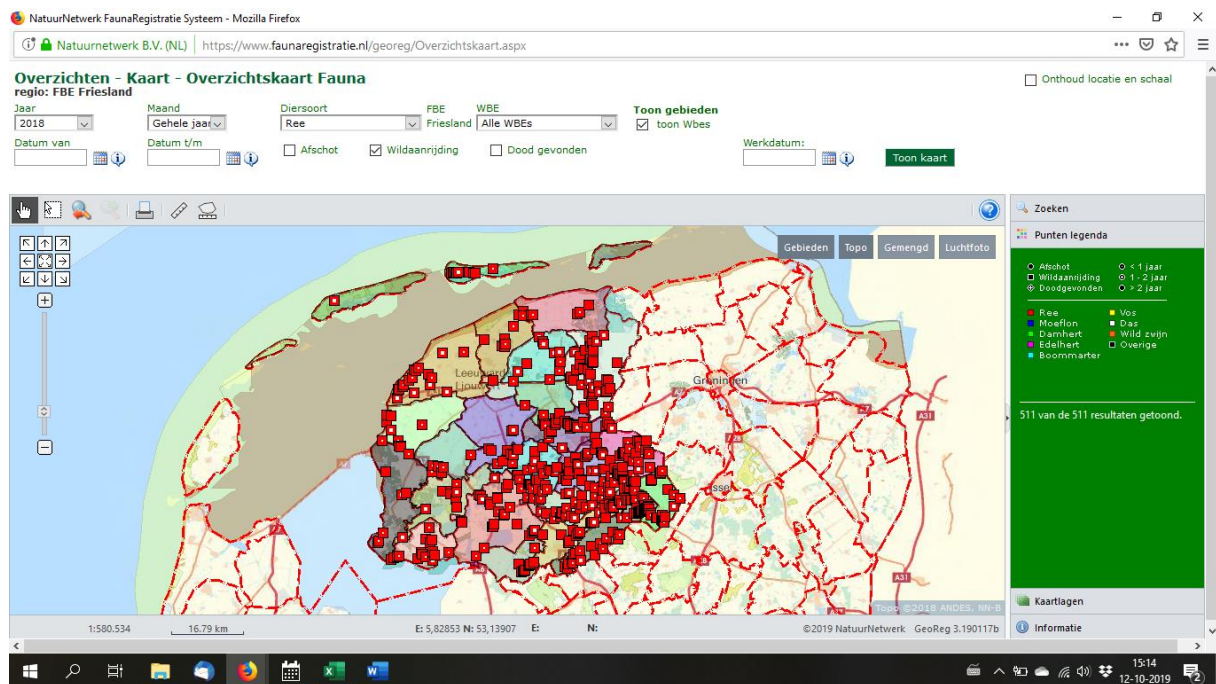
NatuurNetwerk FaunaRegistratie Systeem - Mozilla Firefox

Natuurnetwerk B.V. (NL) https://www.faunaregistratie.nl/georeg/Overzichtskaart.aspx

Overzichten - Kaart - Overzichtskaart Fauna
regio: FBE Friesland

Onthoud locatie en schaal

Jaar
2018
Maand
Gehele jaar
Diersoort
Ree
FBE
Friesland
WBE
Alle WBEs
Toon gebieden
toon Wbes

Datum van
Datum t/m
Afschot
Wildaanrijding
Dood gevonden
Werkdatum:
Toon kaart

Zoeken
Punten legenda

Gebieden Topo Gemengd Luchtfoto

Afschot
Wildaanrijding
Doodgevonden
< 1 jaar
1 - 2 jaar
> 2 jaar

Ree
Moeflon
Damhert
Edelhert
Boommarter
Vos
Das
Wild zwijn
Overige

511 van de 511 resultaten getoond.

Leeuwarden
Ljouwert
Groningen
A7
A31

Topo ©2018 ANDES, NN-B

Kaartlagen
Informatie

1:580.534 16.79 km E: 5,82853 N: 53,13907 E: N: ©2019 NatuurNetwerk GeoReg 3.190117b

15:14
12-10-2019
2